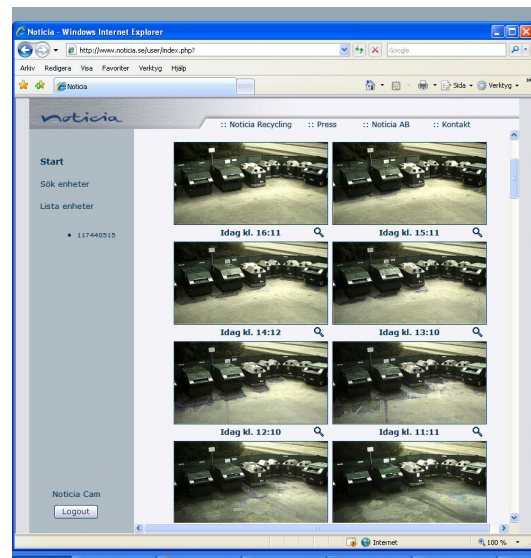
Noticia - Windows Internet Explorer

http://www.noticia.se/user/index.php?

Google

Arkiv Redigera Visa Favoriter Verktyg Hjälp

Noticia

Sida Verktyg

noticia

:: Noticia Recycling :: Press :: Noticia AB :: Kontakt

Start

Sök enheter

Lista enheter

• 117440515

Idag kl. 16:11

Idag kl. 15:11

Idag kl. 14:12

Idag kl. 13:10

Idag kl. 12:10

Idag kl. 11:11

Noticia Cam

Logout

Internet

100 %